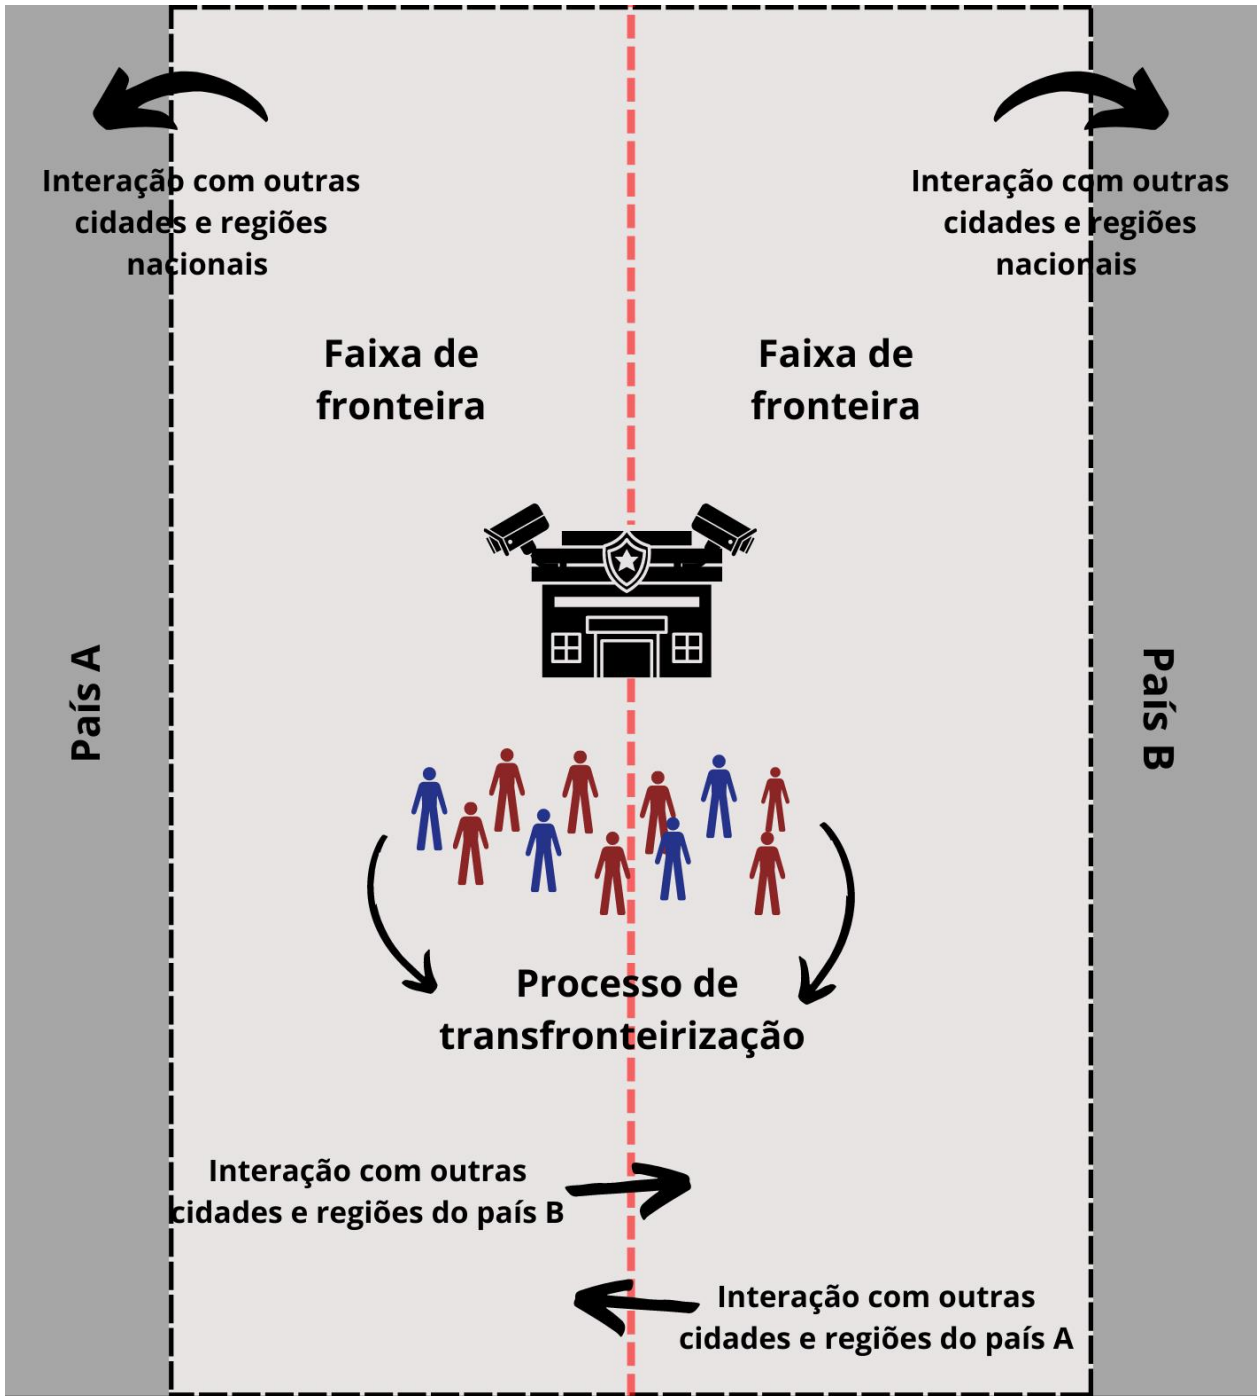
Interação com outras cidades e regiões nacionais

Interação com outras cidades e regiões nacionais

Faixa de fronteira

Faixa de fronteira

País A

País B

Processo de transfronteirização

Interação com outras cidades e regiões do país B

Interação com outras cidades e regiões do país A